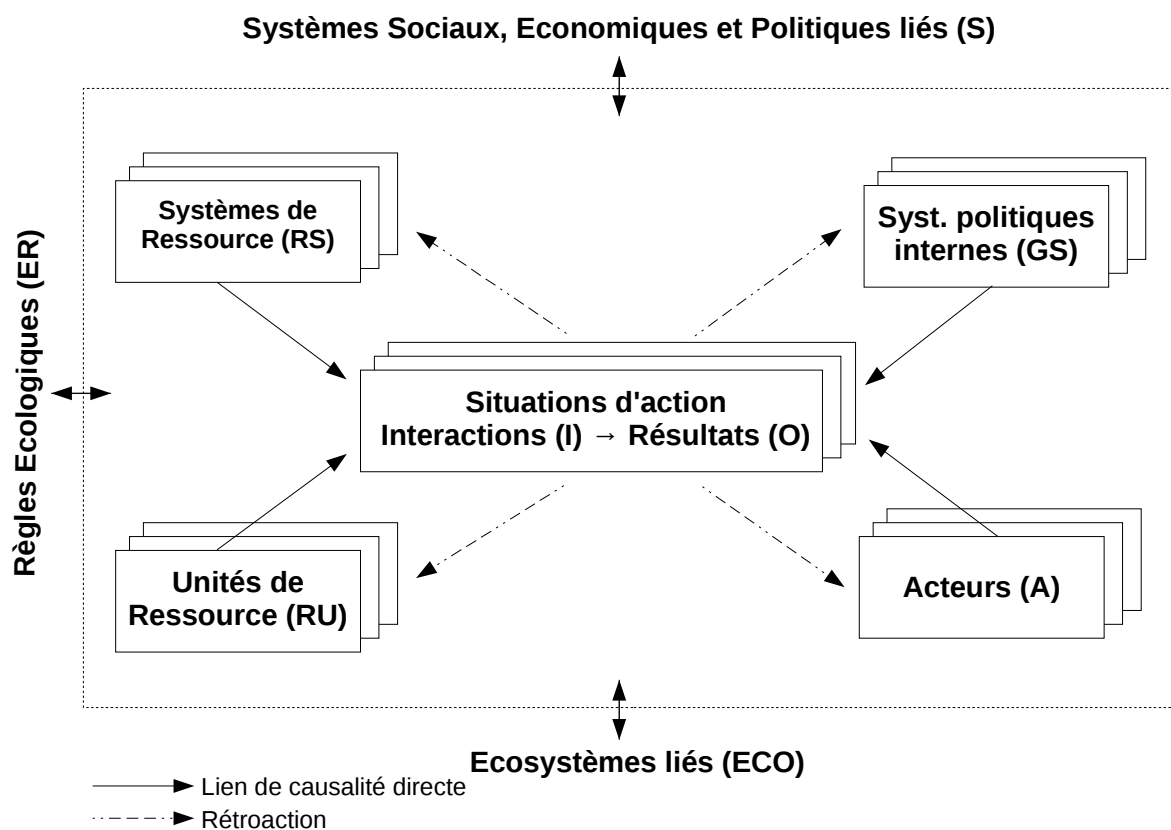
Systèmes Sociaux, Economiques et Politiques liés (S)

Règles Ecologiques (ER)

Systèmes de Ressource (RS)

Syst. politiques internes (GS)

Situations d'action
Interactions (I) → Résultats (O)

Unités de Ressource (RU)

Acteurs (A)

Ecosystèmes liés (ECO)

Lien de causalité directe
Rétroaction